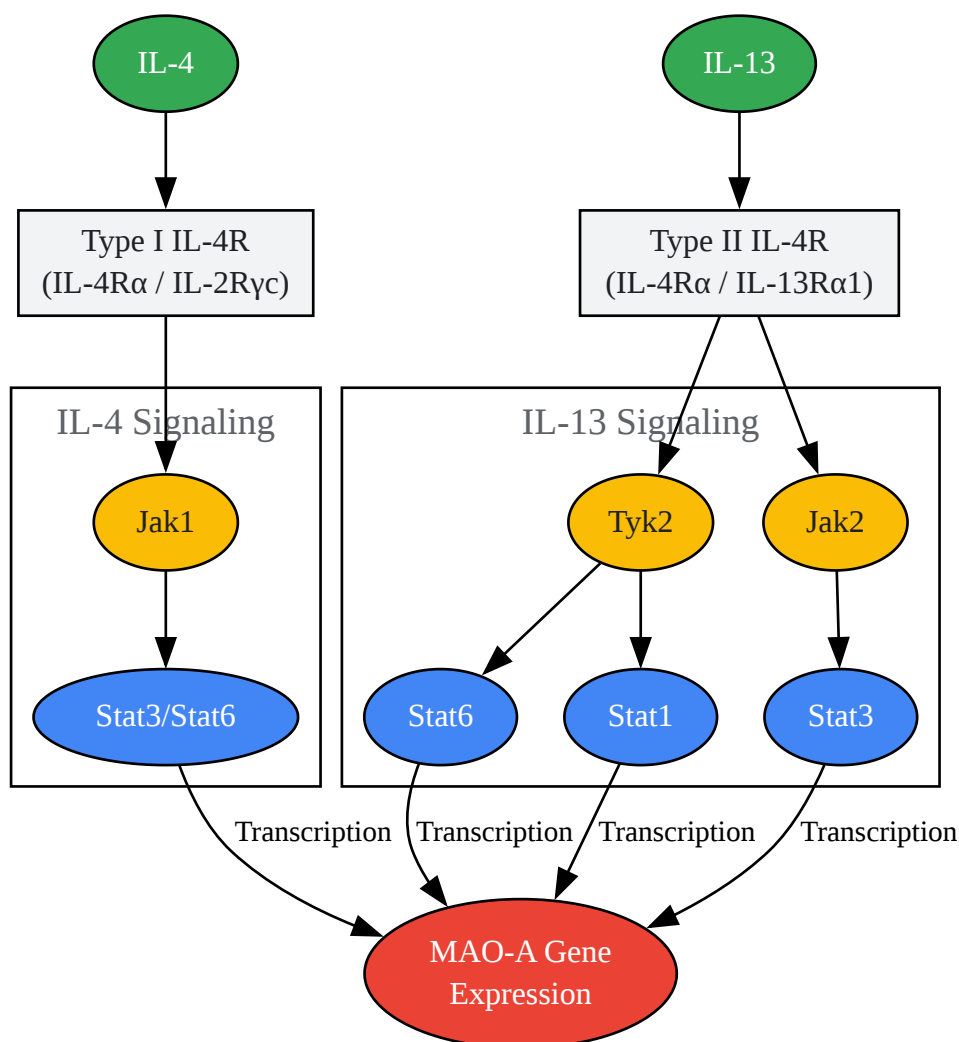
IL-4

IL-13

Type I IL-4R
(IL-4Rα / IL-2Rγc)

Type II IL-4R
(IL-4Rα / IL-13Rα1)

IL-4 Signaling

Jak1

Stat3/Stat6

IL-13 Signaling

Tyk2

Jak2

Stat6

Stat1

Stat3

Transcription

Transcription

Transcription

Transcription

MAO-A Gene
Expression